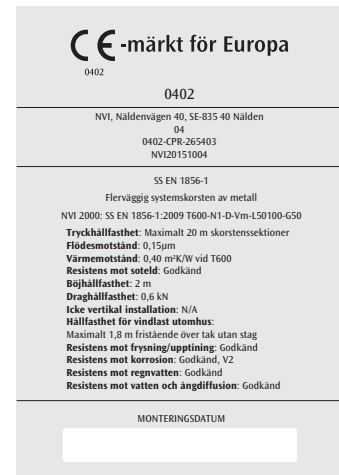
CE -märkt för Europa
0402

0402

NVI, Näldenvägen 40, SE-835 40 Nälden
04
0402-CPR-265403
NVI20151004

SS EN 1856-1
Flerväggig systemskorsten av metall

NVI 2000: SS EN 1856-1:2009 T600-N1-D-Vm-L50100-G50

**Tryckhållfasthet**: Maximalt 20 m skorstenssektioner
**Flödesmotstånd**: 0,15µm
**Värmemotstånd**: 0,40 m²K/W vid T600
**Resistens mot soteld**: Godkänd
**Böjhållfasthet**: 2 m
**Draghållfasthet**: 0,6 kN
**Icke vertikal installation**: N/A
**Hållfasthet för vindlast utomhus**:
Maximalt 1,8 m fristående över tak utan stag
**Resistens mot frysning/upptining**: Godkänd
**Resistens mot korrosion**: Godkänd, V2
**Resistens mot regnvatten**: Godkänd
**Resistens mot vatten och ångdiffusion**: Godkänd

MONTERINGSDATUM